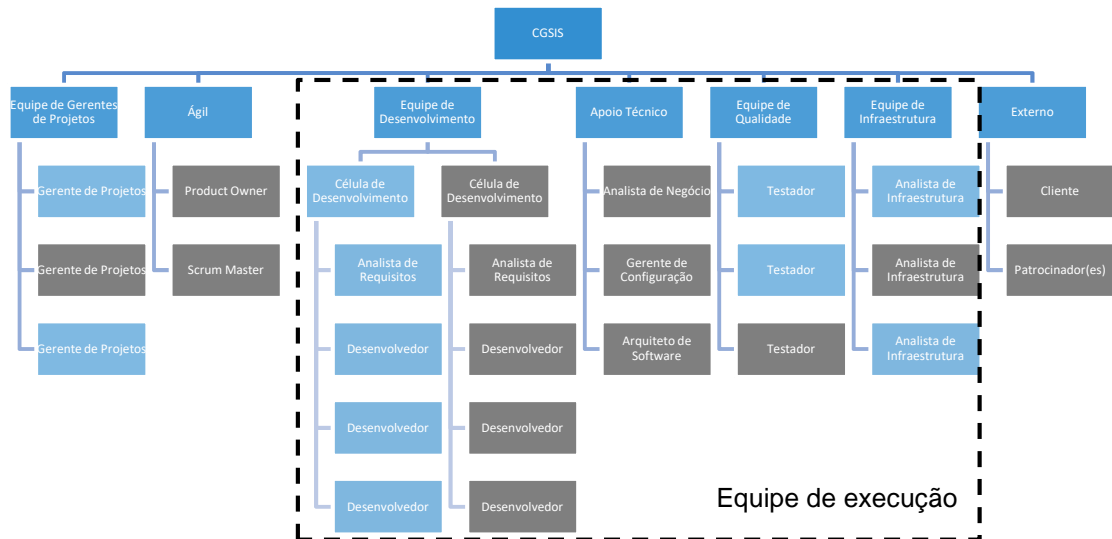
CGSIS

Equipe de Gerentes de Projetos
Gerente de Projetos
Gerente de Projetos
Gerente de Projetos

Ágil
Product Owner
Scrum Master

Equipe de Desenvolvimento
Célula de Desenvolvimento
Analista de Requisitos
Desenvolvedor
Desenvolvedor
Desenvolvedor
Célula de Desenvolvimento
Analista de Requisitos
Desenvolvedor
Desenvolvedor
Desenvolvedor

Apoio Técnico
Analista de Negócio
Gerente de Configuração
Arquiteto de Software

Equipe de Qualidade
Testador
Testador
Testador

Equipe de Infraestrutura
Analista de Infraestrutura
Analista de Infraestrutura
Analista de Infraestrutura

Externo
Cliente
Patrocinador(es)

Equipe de execução